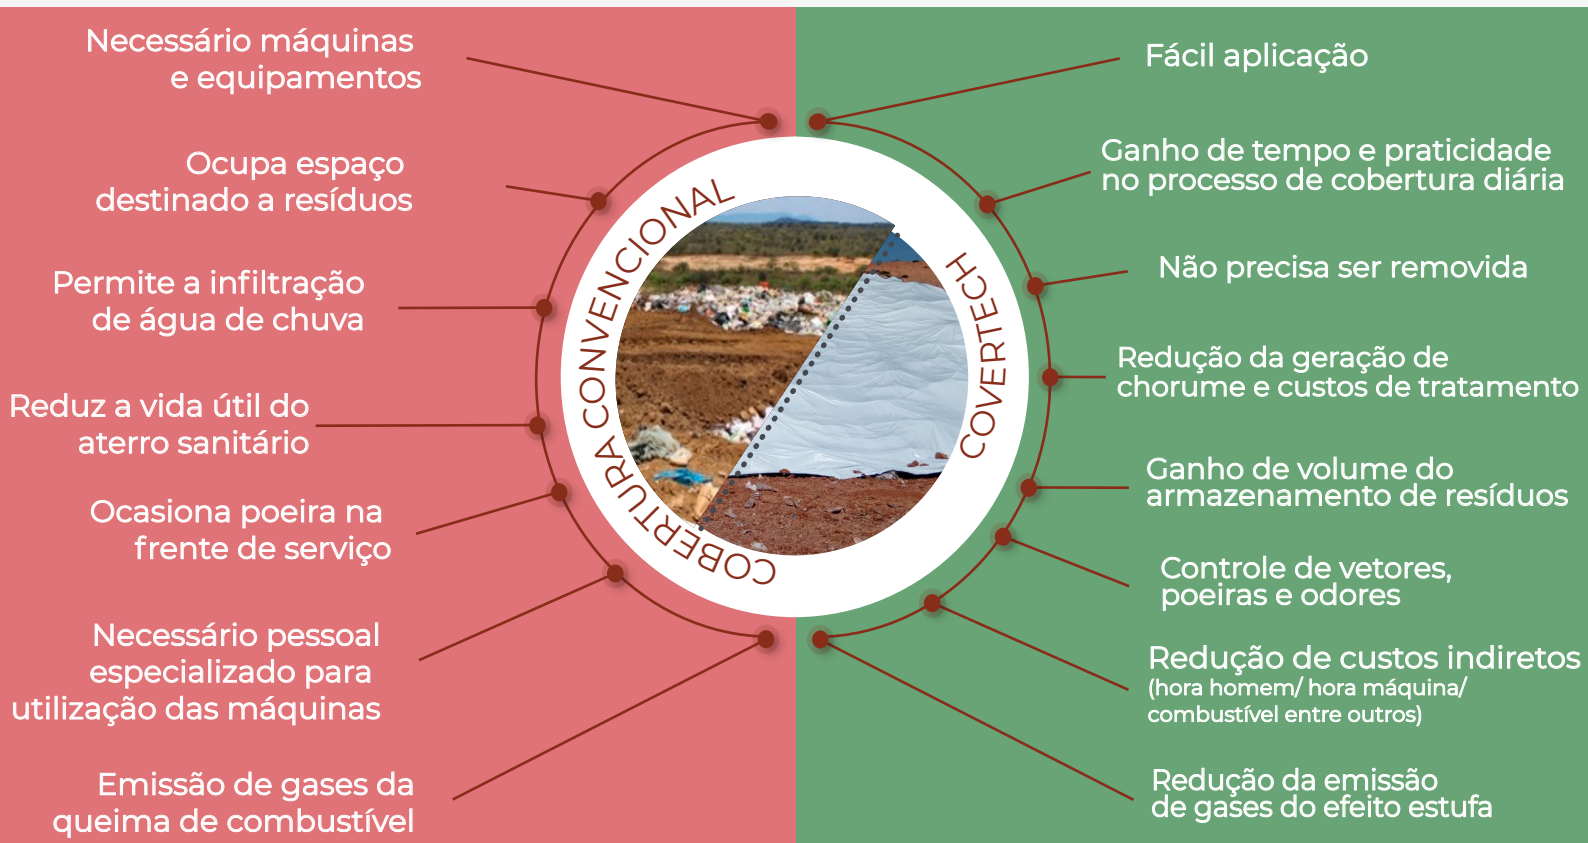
Necessário máquinas e equipamentos

Ocupa espaço destinado a resíduos

Permite a infiltração de água de chuva

Reduz a vida útil do aterro sanitário

Ocasiona poeira na frente de serviço

Necessário pessoal especializado para utilização das máquinas

Emissão de gases da queima de combustível

COBERTURA CONVENCIONAL

COVERTECH

Fácil aplicação

Ganho de tempo e praticidade no processo de cobertura diária

Não precisa ser removida

Redução da geração de chorume e custos de tratamento

Ganho de volume do armazenamento de resíduos

Controle de vetores, poeiras e odores

Redução de custos indiretos (hora homem/ hora máquina/ combustível entre outros)

Redução da emissão de gases do efeito estufa